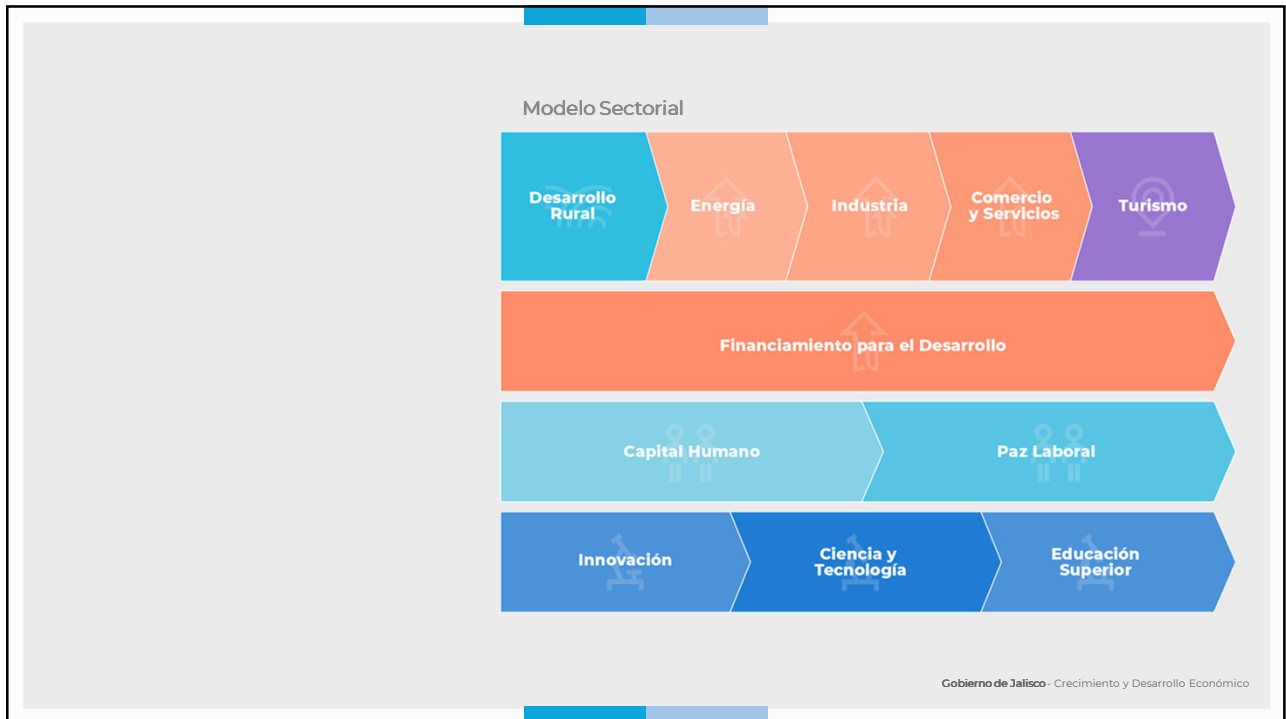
Modelo Sectorial

Desarrollo Rural

Energía

Industria

Comercio y Servicios

Turismo

Financiamiento para el Desarrollo

Capital Humano

Paz Laboral

Innovación

Ciencia y Tecnología

Educación Superior

Gobierno de Jalisco - Crecimiento y Desarrollo Económico